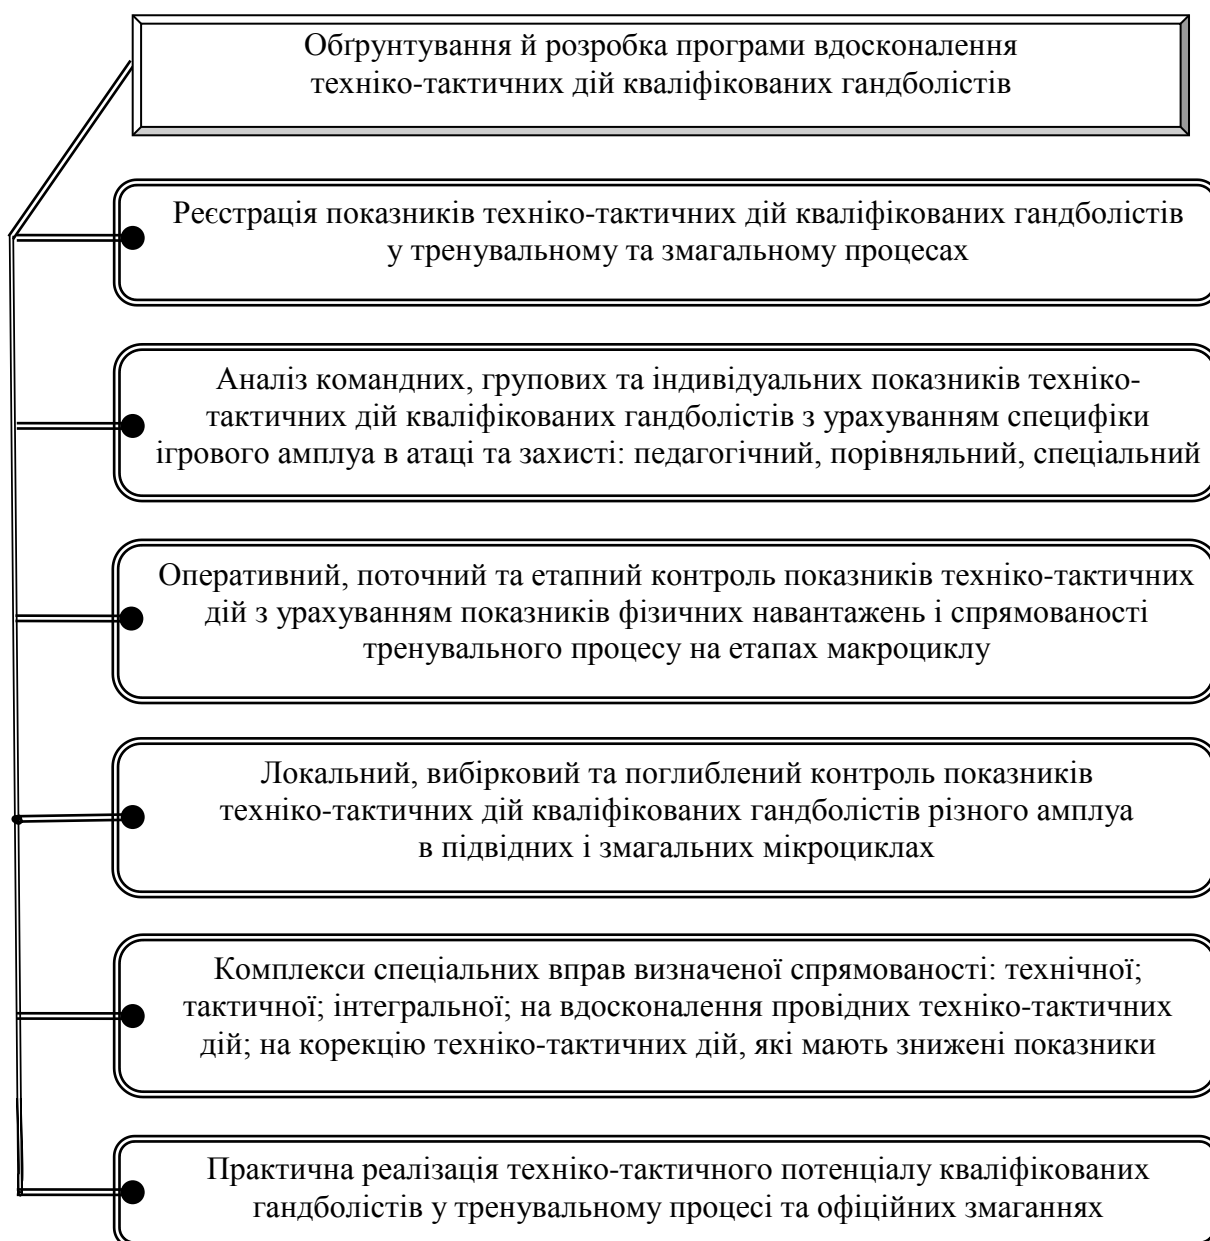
Обґрунтування й розробка програми вдосконалення техніко-тактичних дій кваліфікованих гандболістів

Реєстрація показників техніко-тактичних дій кваліфікованих гандболістів у тренувальному та змагальному процесах

Аналіз командних, групових та індивідуальних показників техніко-тактичних дій кваліфікованих гандболістів з урахуванням специфіки ігрового амплуа в атаці та захисті: педагогічний, порівняльний, спеціальний

Оперативний, поточний та етапний контроль показників техніко-тактичних дій з урахуванням показників фізичних навантажень і спрямованості тренувального процесу на етапах макроциклу

Локальний, вибірковий та поглиблений контроль показників техніко-тактичних дій кваліфікованих гандболістів різного амплуа в підвідних і змагальних мікроциклах

Комплекси спеціальних вправ визначеної спрямованості: технічної; тактичної; інтегральної; на вдосконалення провідних техніко-тактичних дій; на корекцію техніко-тактичних дій, які мають знижені показники

Практична реалізація техніко-тактичного потенціалу кваліфікованих гандболістів у тренувальному процесі та офіційних змаганнях